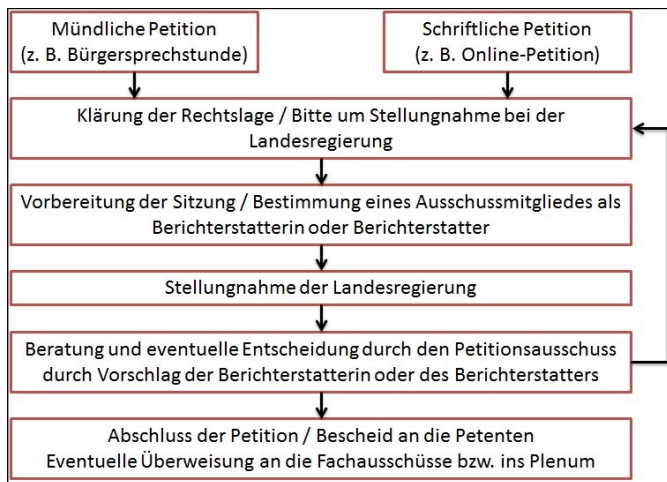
Mündliche Petition
(z. B. Bürgersprechstunde)

Schriftliche Petition
(z. B. Online-Petition)

Klärung der Rechtslage / Bitte um Stellungnahme bei der Landesregierung

Vorbereitung der Sitzung / Bestimmung eines Ausschussmitgliedes als Berichterstatterin oder Berichterstatter

Stellungnahme der Landesregierung

Beratung und eventuelle Entscheidung durch den Petitionsausschuss durch Vorschlag der Berichterstatterin oder des Berichterstatters

Abschluss der Petition / Bescheid an die Petenten
Eventuelle Überweisung an die Fachausschüsse bzw. ins Plenum